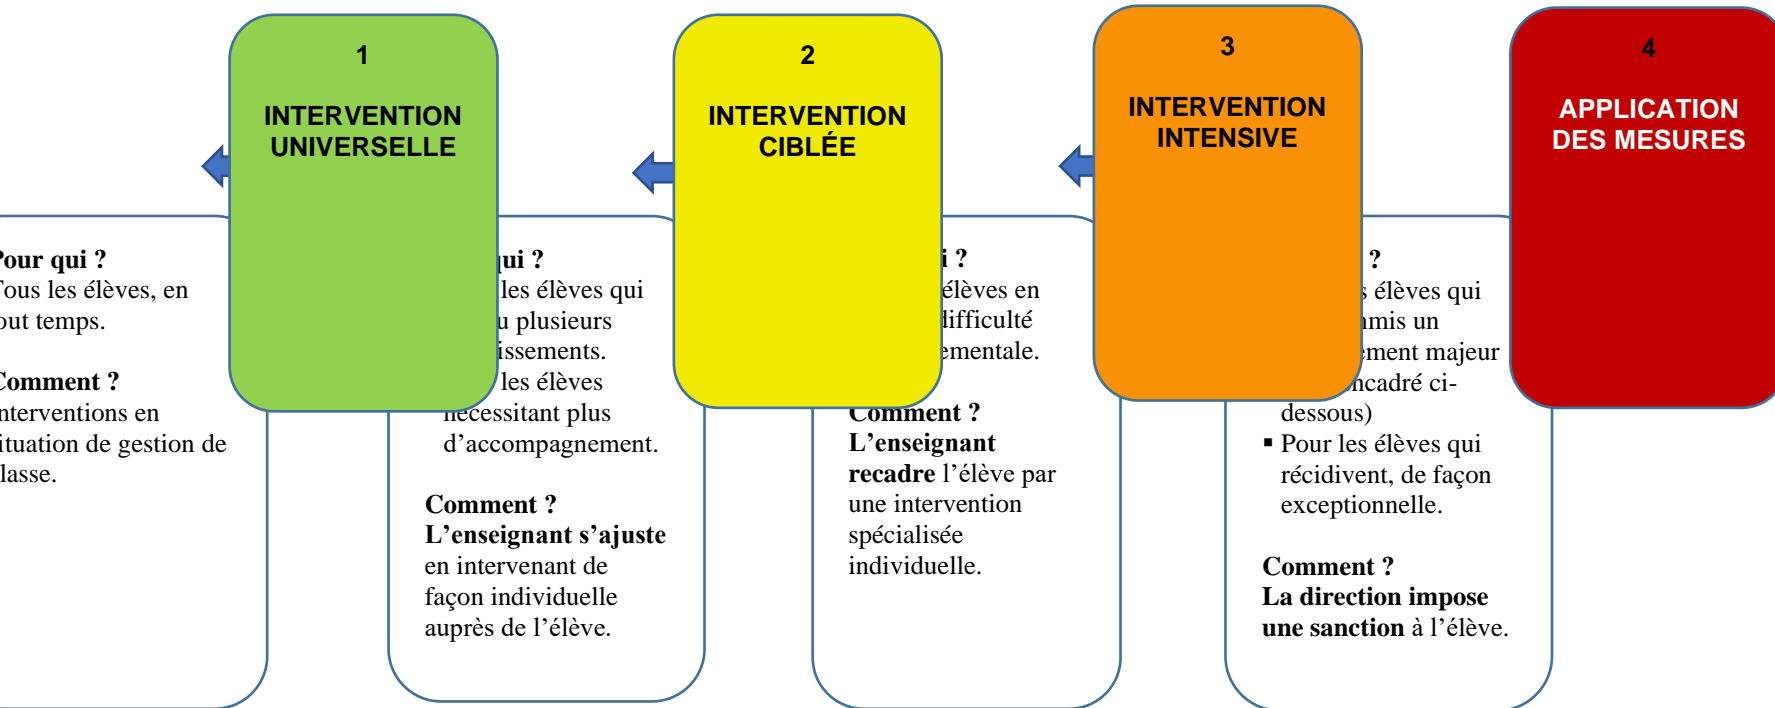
1

INTERVENTION UNIVERSELLE

2

INTERVENTION CIBLÉE

3

INTERVENTION INTENSIVE

4

APPLICATION DES MESURES

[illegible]our qui ?
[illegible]ous les élèves, en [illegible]out temps.

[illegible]omment ?
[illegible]nterventions en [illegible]ituation de gestion de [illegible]lasse.

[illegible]ui ?
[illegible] les élèves qui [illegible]u plusieurs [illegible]issements.
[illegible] les élèves nécessitant plus d'accompagnement.

Comment ?
L'enseignant s'ajuste en intervenant de façon individuelle auprès de l'élève.

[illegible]i ?
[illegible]élèves en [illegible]difficulté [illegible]ementale.

Comment ?
L'enseignant recadre l'élève par une intervention spécialisée individuelle.

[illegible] ?
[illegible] élèves qui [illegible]mis un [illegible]ment majeur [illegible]ncadré ci-dessous)
▪ Pour les élèves qui récidivent, de façon exceptionnelle.

Comment ?
La direction impose une sanction à l'élève.